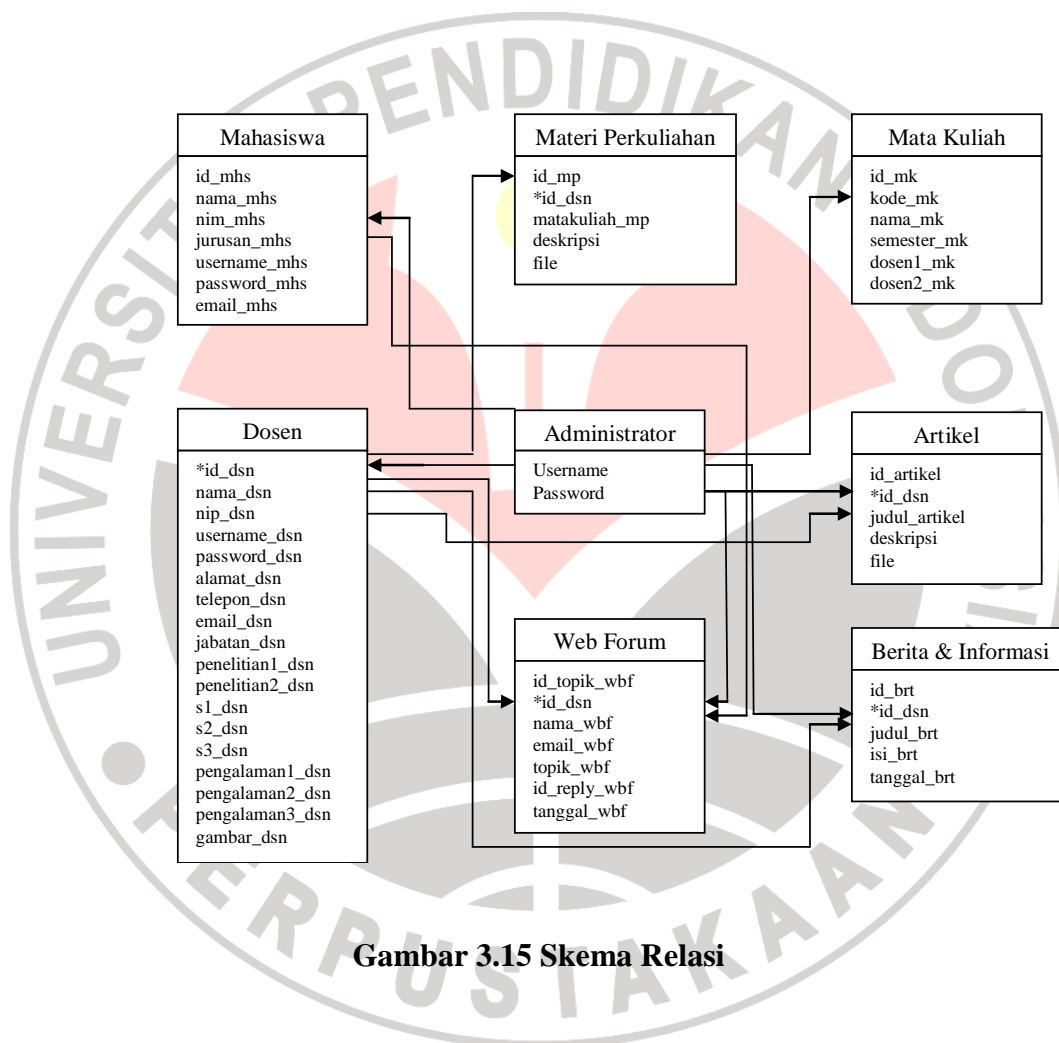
Mahasiswa
id_mhs
nama_mhs
nim_mhs
jurusan_mhs
username_mhs
password_mhs
email_mhs

Materi Perkuliahan
id_mp
*id_dsn
matakuliah_mp
deskripsi
file

Mata Kuliah
id_mk
kode_mk
nama_mk
semester_mk
dosen1_mk
dosen2_mk

Dosen
*id_dsn
nama_dsn
nip_dsn
username_dsn
password_dsn
alamat_dsn
telepon_dsn
email_dsn
jabatan_dsn
penelitian1_dsn
penelitian2_dsn
s1_dsn
s2_dsn
s3_dsn
pengalaman1_dsn
pengalaman2_dsn
pengalaman3_dsn
gambar_dsn

Administrator
Username
Password

Artikel
id_artikel
*id_dsn
judul_artikel
deskripsi
file

Web Forum
id_topik_wbf
*id_dsn
nama_wbf
email_wbf
topik_wbf
id_reply_wbf
tanggal_wbf

Berita & Informasi
id_brt
*id_dsn
judul_brt
isi_brt
tanggal_brt

Gambar 3.15 Skema Relasi

UNIVERSITAS PENDIDIKAN INDONESIA PERPUSTAKAAN